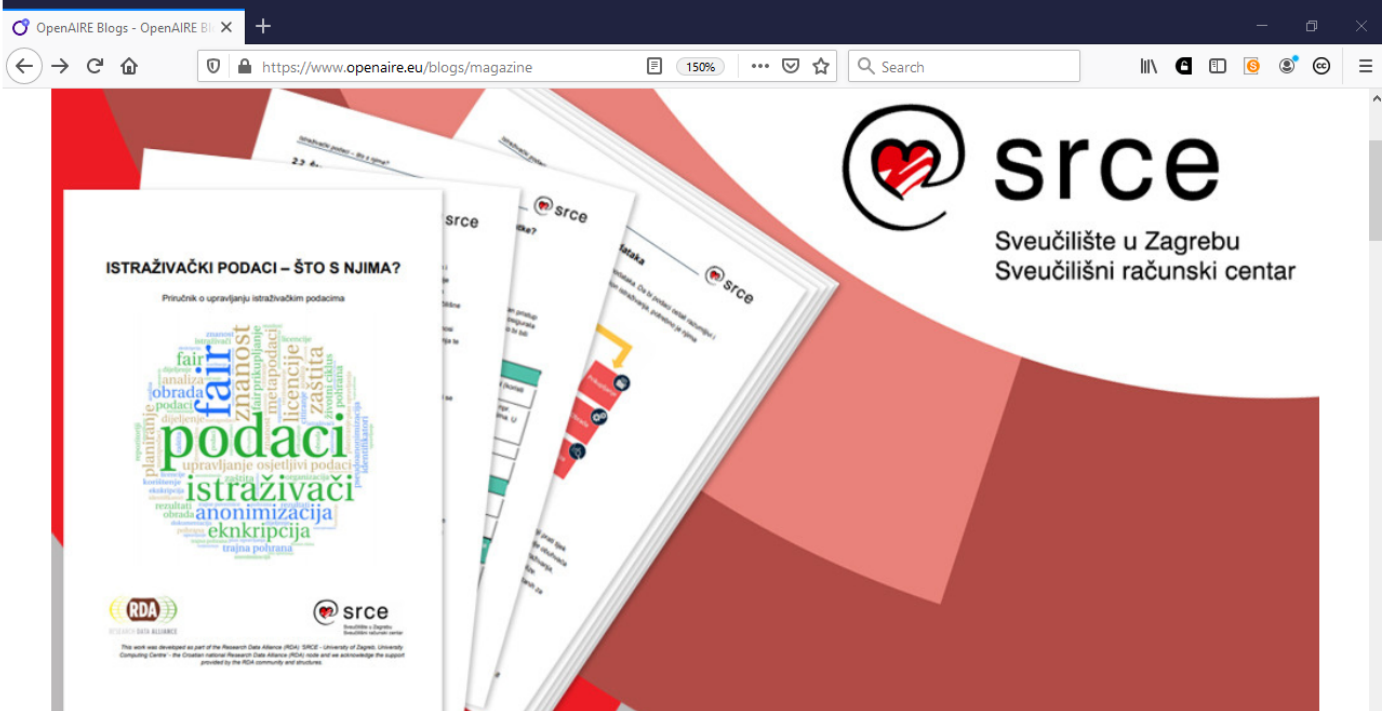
OpenAIRE Blogs - OpenAIRE Bl

https://www.openaire.eu/blogs/magazine

150%

Search

srce

Sveučilište u Zagrebu
Sveučilišni računski centar

srce

srce

srce

ISTRAŽIVAČKI PODACI – ŠTO S NJIMA?

Priručnik o upravljanju istraživačkim podacima

znanost fair metapodaci licencije zaštita podaci istraživači anonimizacija eknkripcija upravljanje osjetljivi podaci planiranje analiza obrada trajna pohrana životni ciklus dijeljenje

RDA
RESEARCH DATA ALLIANCE

srce
Sveučilište u Zagrebu
Sveučilišni računski centar

This work was developed as part of the Research Data Alliance (RDA) 'SRCE - University of Zagreb, University Computing Centre' - the Croatian national Research Data Alliance (RDA) node and we acknowledge the support provided by the RDA community and structures.